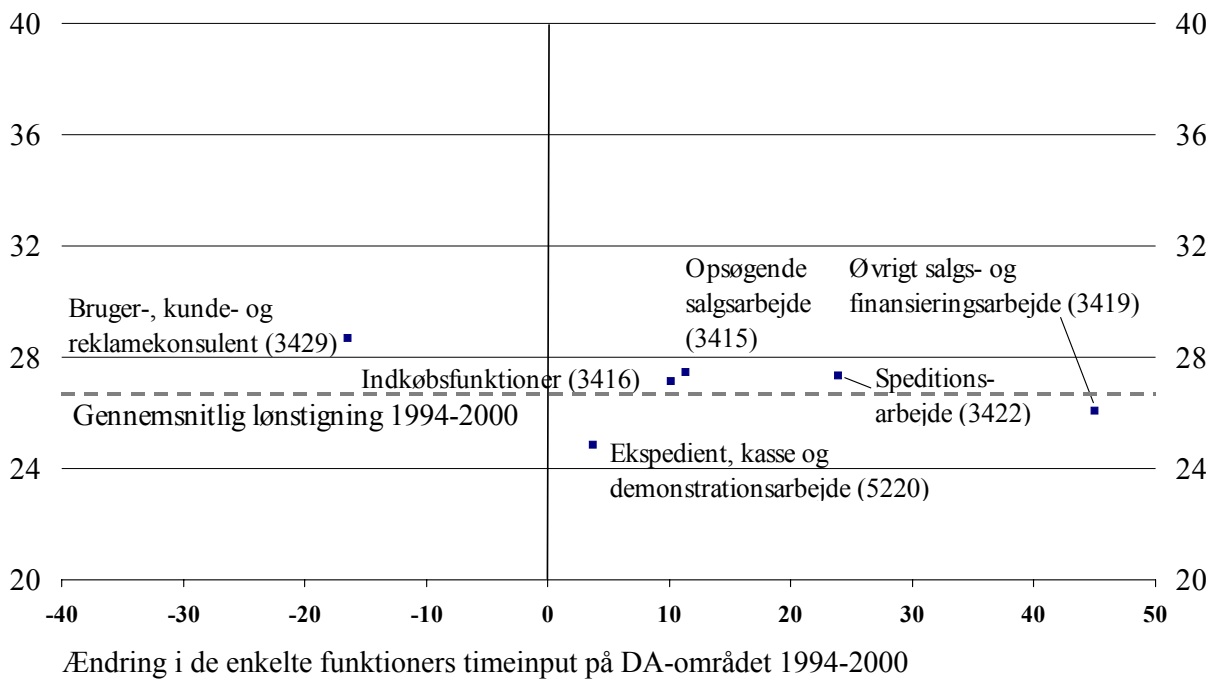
40
36
32
28
24
20

40
36
32
28
24
20

Bruger-, kunde- og reklamekonsulent (3429)

Opsøgende salgsarbejde (3415)

Øvrigt salgs- og finansieringsarbejde (3419)

Indkøbsfunktioner (3416)

Speditions-arbejde (3422)

Gennemsnitlig lønstigning 1994-2000

Ekspedient, kasse og demonstrationsarbejde (5220)

-40 -30 -20 -10 0 10 20 30 40 50

Ændring i de enkelte funktioners timeinput på DA-området 1994-2000